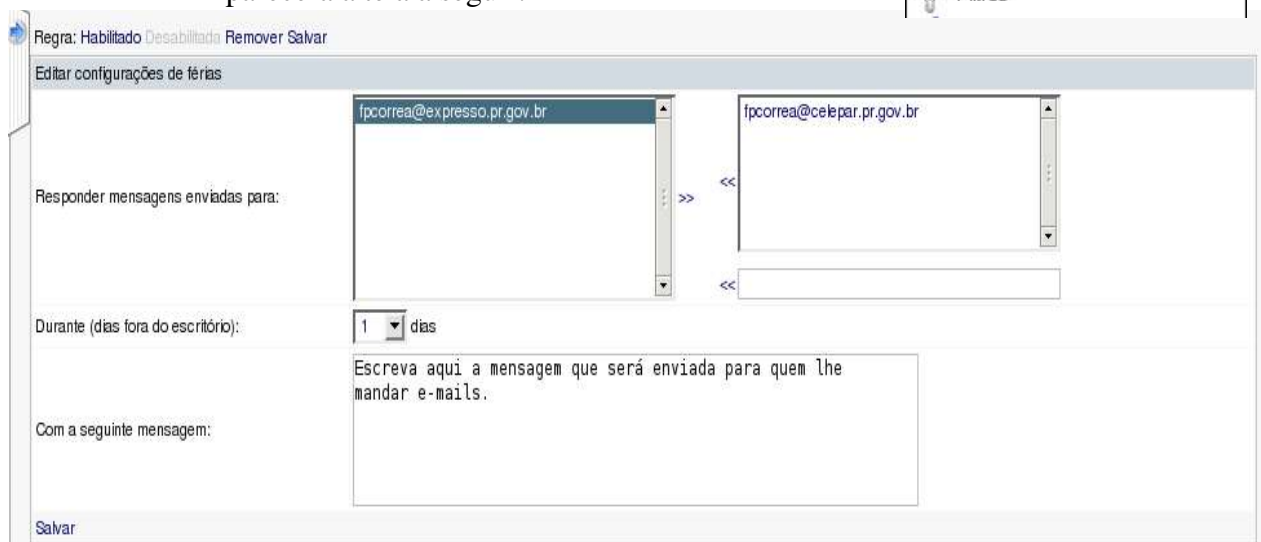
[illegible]

Regra: Habilitado Desabilitado Remover Salvar

Editar configurações de férias

Responder mensagens enviadas para:

fpcorrea@expresso.pr.gov.br

>>

<<

fpcorrea@celepar.pr.gov.br

<<

Durante (dias fora do escritório):

1 dias

Com a seguinte mensagem:

Escreva aqui a mensagem que será enviada para quem lhe mandar e-mails.

Salvar